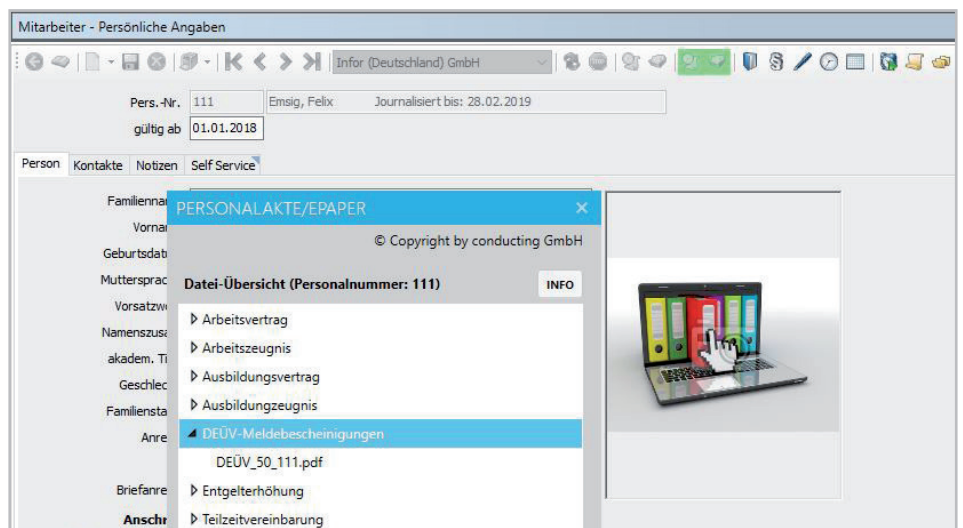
Mitarbeiter - Persönliche Angaben

Infor (Deutschland) GmbH

Pers.-Nr. 111 Emsig, Felix Journalisiert bis: 28.02.2019

gültig ab 01.01.2018

Person Kontakte Notizen Self Service

Familienna

Vorna

Geburtsdat

Mutterspra

Vorsatzw

Namenszus

akadem. T

Geschle

Familiensta

Anre

Briefanre

Anschr

PERSONALAKTE/EPAPER ×

© Copyright by conducting GmbH

Datei-Übersicht (Personalnummer: 111) INFO

▷ Arbeitsvertrag

▷ Arbeitszeugnis

▷ Ausbildungsvertrag

▷ Ausbildungszeugnis

◢ DEÜV-Meldebescheinigungen

DEÜV_50_111.pdf

▷ Entgelterhöhung

▷ Teilzeitvereinbarung